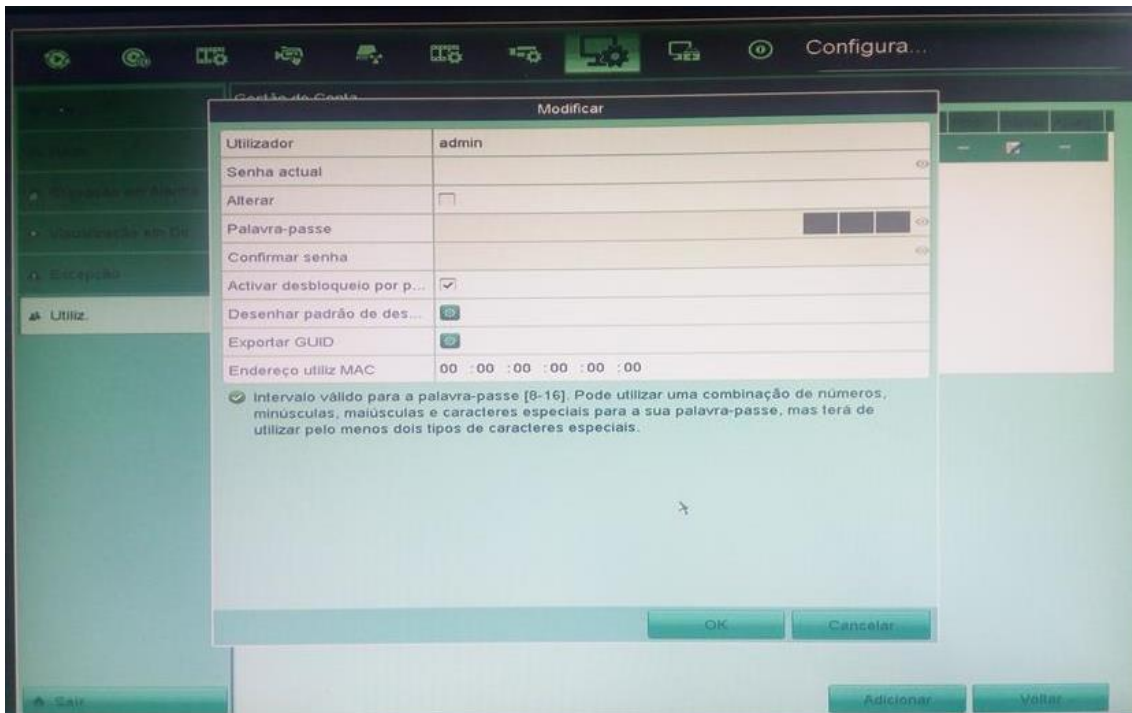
Configura...

Modificar

| Utilizador | admin |
|---|---|
| Senha actual | |
| Alterar | |
| Palavra-passe | |
| Confirmar senha | |
| Activar desbloqueio por p... | |
| Desenhar padrão de des... | |
| Exportar GUID | |
| Endereço utiliz MAC | 00 :00 :00 :00 :00 :00 |

Intervalo válido para a palavra-passe [8-16]. Pode utilizar uma combinação de números, minúsculas, maiúsculas e caracteres especiais para a sua palavra-passe, mas terá de utilizar pelo menos dois tipos de caracteres especiais.

OK Cancelar

Utiliz.

Sair

Adicionar Voltar